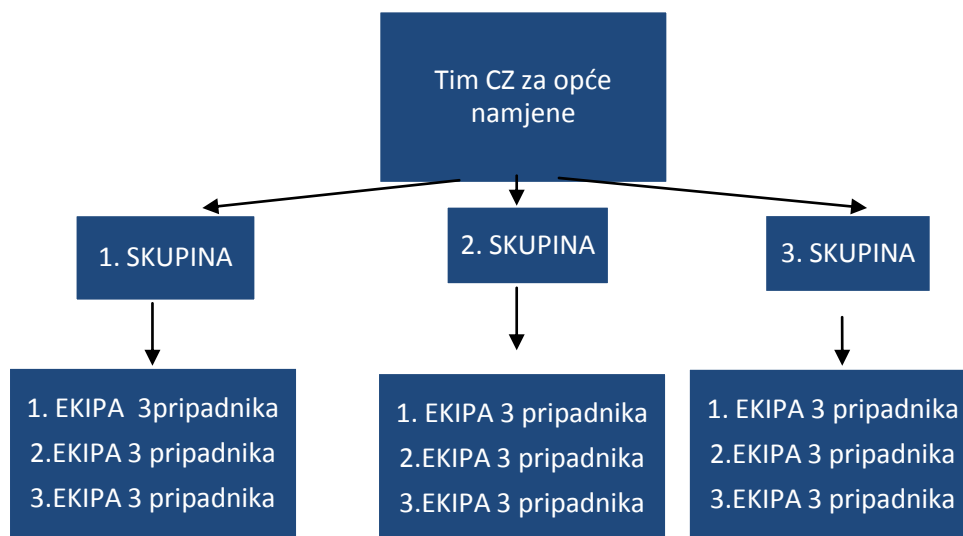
Tim CZ za opće namjene

1. SKUPINA

2. SKUPINA

3. SKUPINA

1. EKIPA 3pripadnika
2.EKIPA 3 pripadnika
3.EKIPA 3 pripadnika

1. EKIPA 3 pripadnika
2.EKIPA 3 pripadnika
3.EKIPA 3 pripadnika

1. EKIPA 3 pripadnika
2.EKIPA 3 pripadnika
3.EKIPA 3 pripadnika